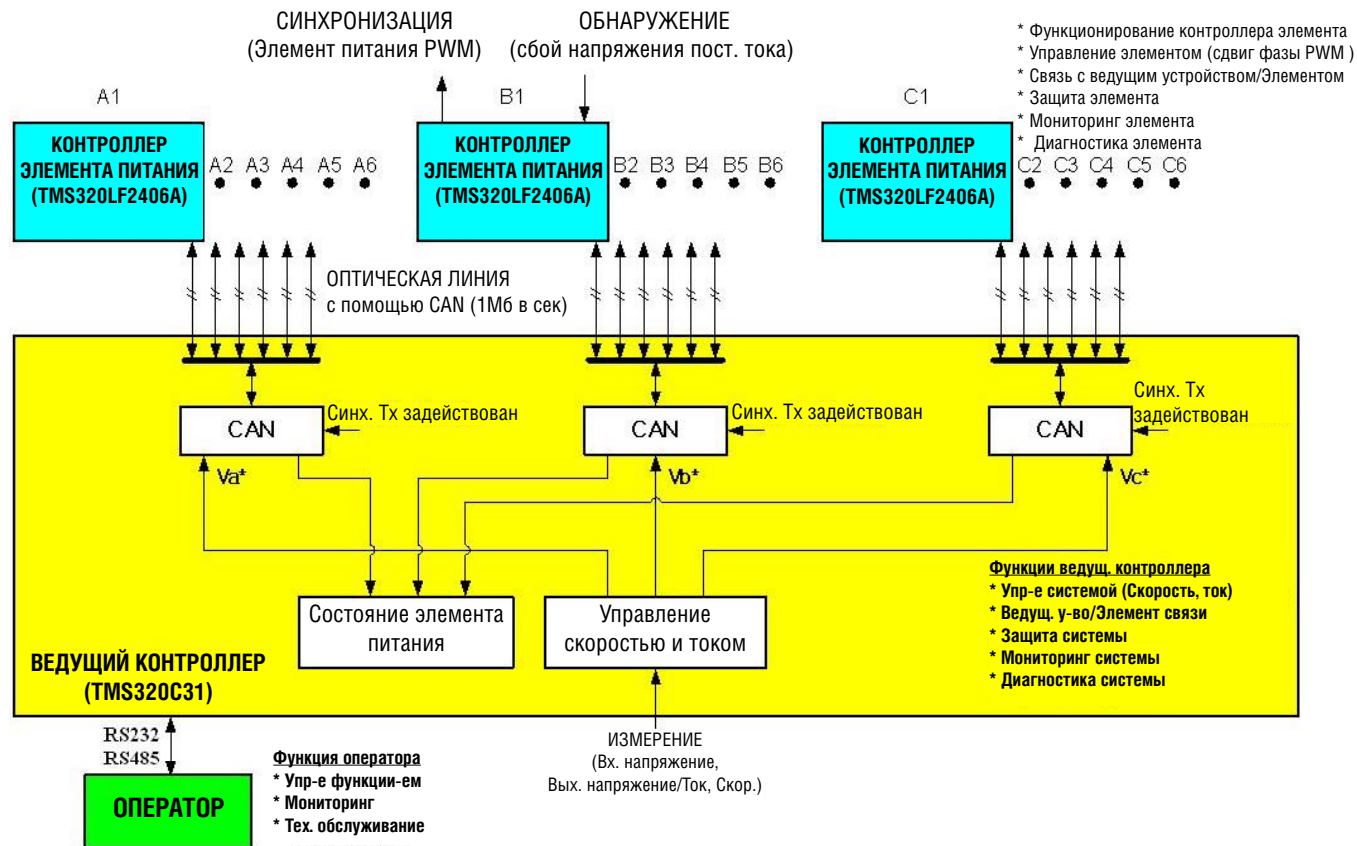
СИНХРОНИЗАЦИЯ
(Элемент питания PWM)

ОБНАРУЖЕНИЕ
(сбой напряжения пост. тока)

* Функционирование контроллера элемента
* Управление элементом (сдвиг фазы PWM )
* Связь с ведущим устройством/Элементом
* Защита элемента
* Мониторинг элемента
* Диагностика элемента

A1

КОНТРОЛЛЕР ЭЛЕМЕНТА ПИТАНИЯ (TMS320LF2406A)

A2 A3 A4 A5 A6

B1

КОНТРОЛЛЕР ЭЛЕМЕНТА ПИТАНИЯ (TMS320LF2406A)

B2 B3 B4 B5 B6

C1

КОНТРОЛЛЕР ЭЛЕМЕНТА ПИТАНИЯ (TMS320LF2406A)

C2 C3 C4 C5 C6

ОПТИЧЕСКАЯ ЛИНИЯ
с помощью CAN (1Мб в сек)

CAN

Синх. Тх задействован

Va*

CAN

Синх. Тх задействован

Vb*

CAN

Синх. Тх задействован

Vc*

Функции ведущ. контроллера
* Упр-е системой (Скорость, ток)
* Ведущ. у-во/Элемент связи
* Защита системы
* Мониторинг системы
* Диагностика системы

Состояние элемента питания

Управление скоростью и током

ВЕДУЩИЙ КОНТРОЛЛЕР (TMS320C31)

RS232
RS485

ОПЕРАТОР

Функция оператора
* Упр-е функции-ем
* Мониторинг
* Тех. обслуживание

ИЗМЕРЕНИЕ
(Вх. напряжение,
Вых. напряжение/Ток, Скор.)